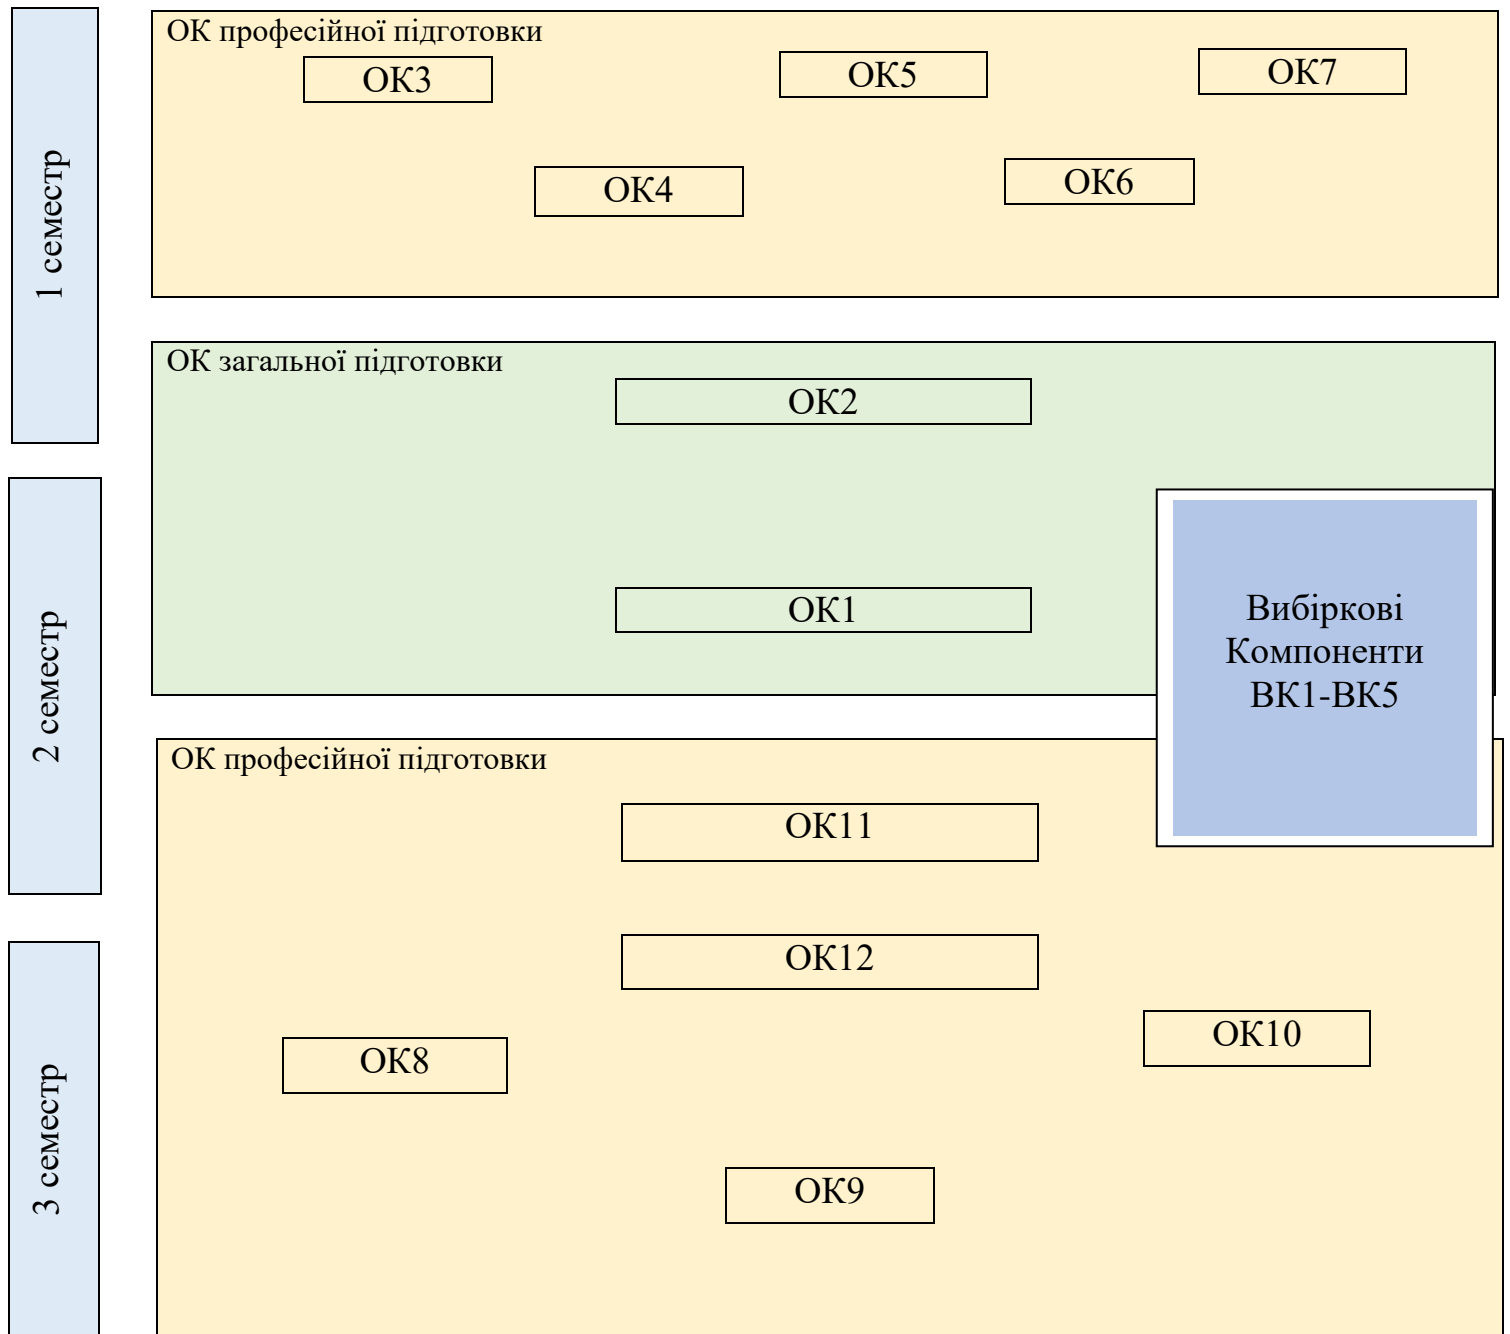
1 семестр

ОК професійної підготовки

ОК3

ОК5

ОК7

ОК4

ОК6

ОК загальної підготовки

ОК2

ОК1

Вибіркові Компоненти ВК1-ВК5

2 семестр

ОК професійної підготовки

ОК11

ОК12

ОК8

ОК10

ОК9

3 семестр